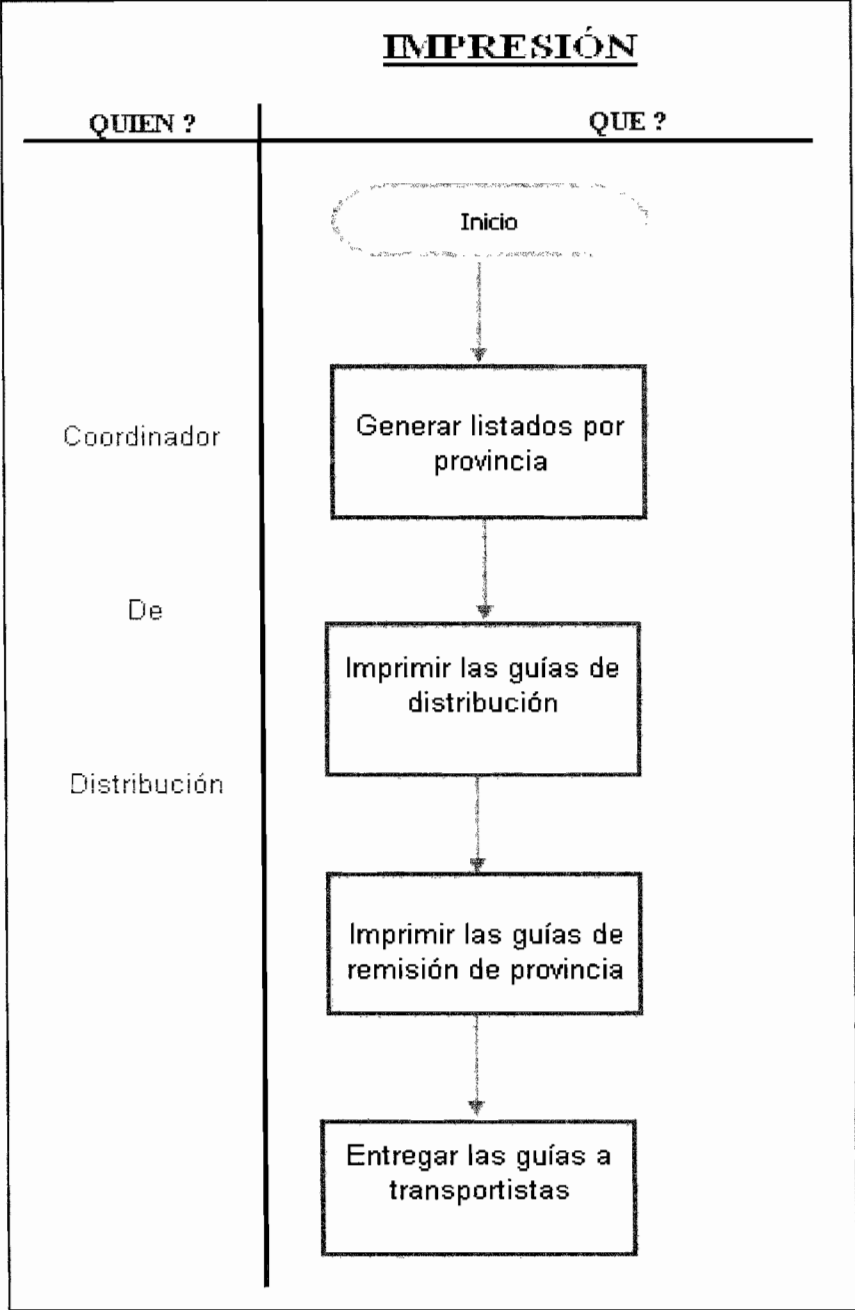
IMPRESIÓN

QUIEN ?

QUE ?

Inicio

Coordinador

De

Distribución

Generar listados por provincia

Imprimir las guías de distribución

Imprimir las guías de remisión de provincia

Entregar las guías a transportistas